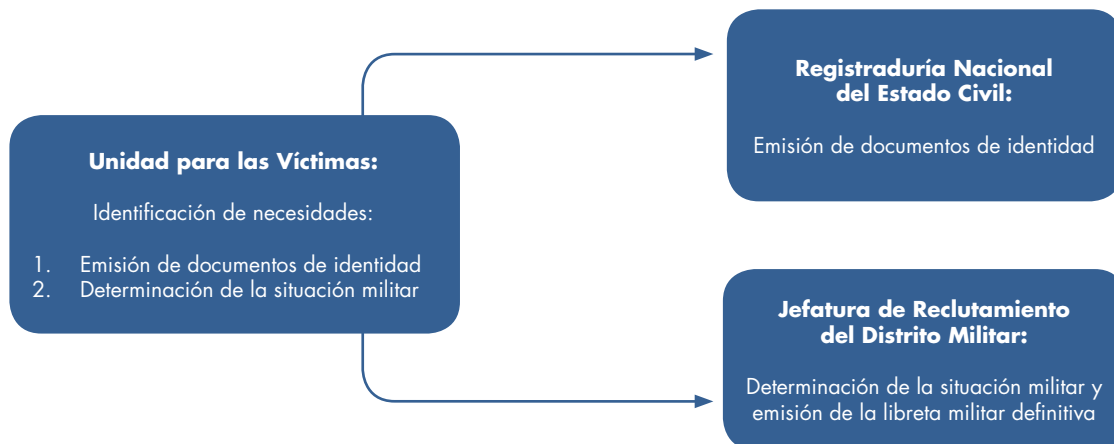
Unidad para las Víctimas:

Identificación de necesidades:

1. Emisión de documentos de identidad
2. Determinación de la situación militar

Registraduría Nacional del Estado Civil:

Emisión de documentos de identidad

Jefatura de Reclutamiento del Distrito Militar:

Determinación de la situación militar y emisión de la libreta militar definitiva